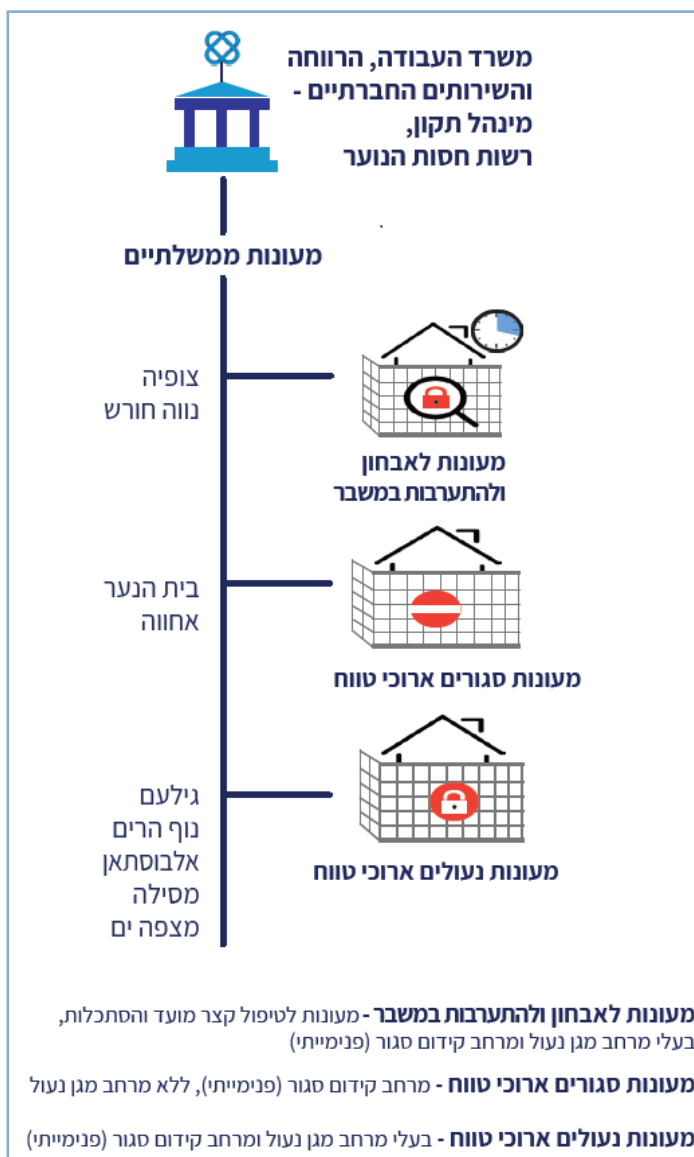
משרד העבודה, הרווחה והשירותים החברתיים - מינהל תקון, רשות חסות הנוער

מעונות ממשלתיים

צופיה
נווה חורש

מעונות לאבחון ולהתערבות במשבר

בית הנער
אחווה

מעונות סגורים ארוכי טווח

גילעם
נוף הרים
אלבוסתאן
מסילה
מצפה ים

מעונות נעולים ארוכי טווח

מעונות לאבחון ולהתערבות במשבר - מעונות לטיפול קצר מועד והסתכלות, בעלי מרחב מגן נעול ומרחב קידום סגור (פנימייתי)

מעונות סגורים ארוכי טווח - מרחב קידום סגור (פנימייתי), ללא מרחב מגן נעול

מעונות נעולים ארוכי טווח - בעלי מרחב מגן נעול ומרחב קידום סגור (פנימייתי)